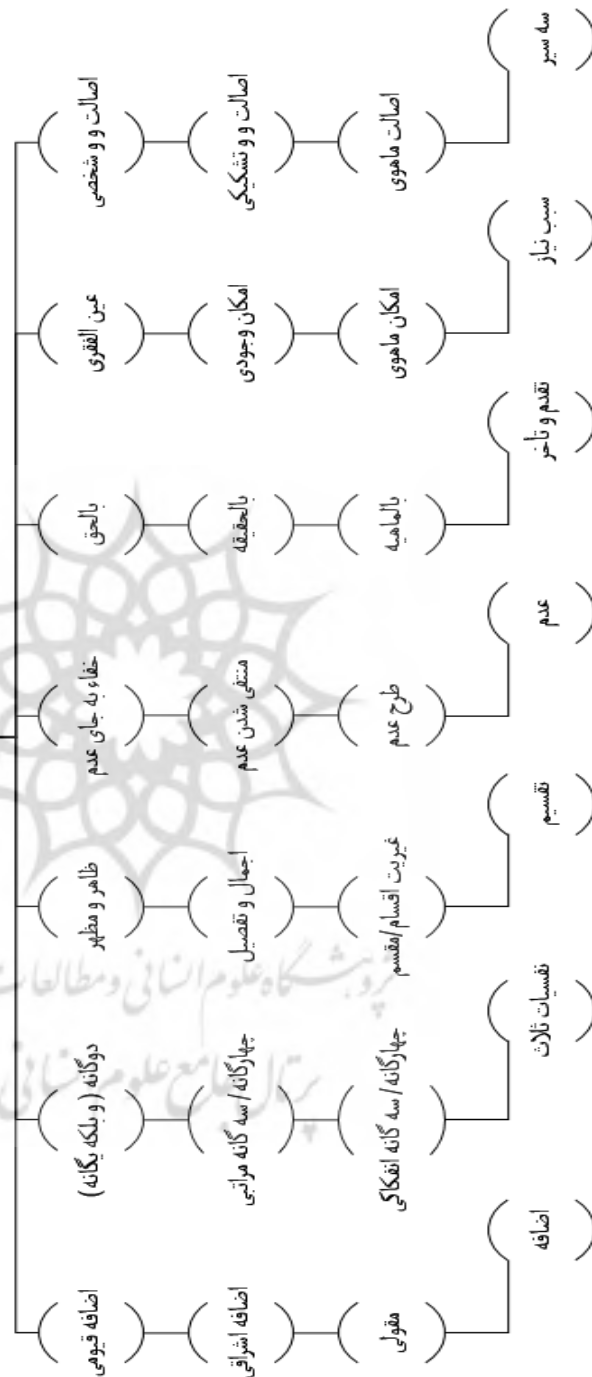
سه سیر
سبب نیاز
تقدم و تأخر
عدم
تقسیم
نفسیات ثلاث
اضافه

اصالت ماهوی
امکان ماهوی
بالماهیه
طرح عدم
غیریت اقسام/مقسم
چهارگانه/ سه گانه انفکاکی
مقولی

اصالت و تشکیکی
امکان وجودی
بالحقیقه
منتفی شدن عدم
اجمال و تفصیل
چهارگانه/ سه گانه مراتبی
اضافه اشراقی

اصالت و شخصی
عین الفقری
بالحق
خفاء به جای عدم
ظاهر و مظهر
دوگانه ( و بلکه یگانه)
اضافه قیومی

پژوهشگاه علوم انسانی و مطالعات فرهنگی
پرتال جامع علوم انسانی